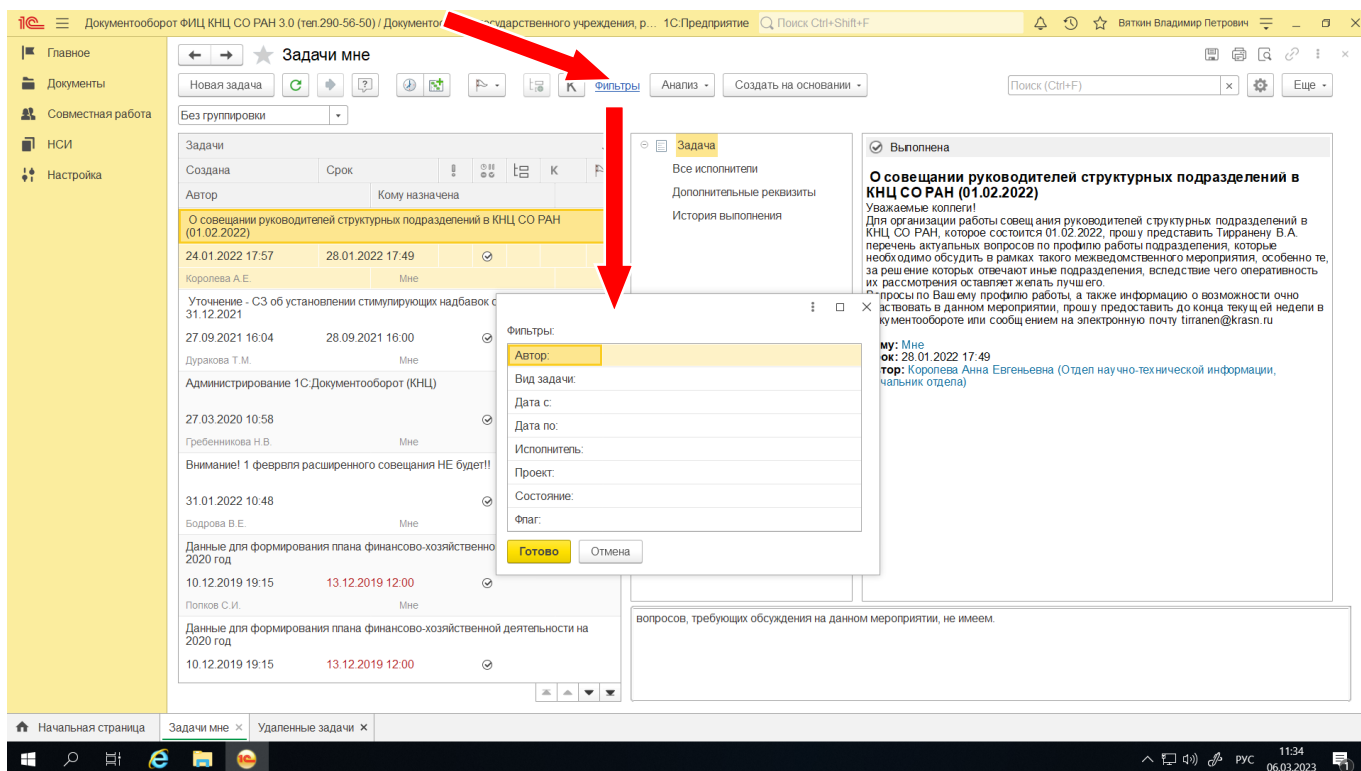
1С Документооборот ФИЦ КНЦ СО РАН 3.0 (тел.290-56-50) / Документоо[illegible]государственного учреждения, р... 1С:Предприятие Поиск Ctrl+Shift+F Вяткин Владимир Петрович

Главное
Документы
Совместная работа
НСИ
Настройка

Задачи мне

Новая задача
К Фильтры Анализ Создать на основании
Поиск (Ctrl+F) Еще

Без группировки

Задачи
Создана Срок К
Автор Кому назначена

| | | |
|---|---|---|
| О совещании руководителей структурных подразделений в КНЦ СО РАН (01.02.2022) | | |
| 24.01.2022 17:57 | 28.01.2022 17:49 | |
| Королева А.Е. | Мне | |
| Уточнение - СЗ об установлении стимулирующих надбавок о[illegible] 31.12.2021 | | |
| 27.09.2021 16:04 | 28.09.2021 16:00 | |
| Дуракова Т.М. | Мне | |
| Администрирование 1С:Документооборот (КНЦ) | | |
| 27.03.2020 10:58 | | |
| Гребенникова Н.В. | Мне | |
| Внимание! 1 феврвля расширенного совещания НЕ будет!! | | |
| 31.01.2022 10:48 | | |
| Бодрова В.Е. | Мне | |
| Данные для формирования плана финансово-хозяйственно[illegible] 2020 год | | |
| 10.12.2019 19:15 | 13.12.2019 12:00 | |
| Попков С.И. | Мне | |
| Данные для формирования плана финансово-хозяйственной деятельности на 2020 год | | |
| 10.12.2019 19:15 | 13.12.2019 12:00 | |

Задача
Все исполнители
Дополнительные реквизиты
История выполнения

Выполнена

О совещании руководителей структурных подразделений в КНЦ СО РАН (01.02.2022)
Уважаемые коллеги!
Для организации работы совещания руководителей структурных подразделений в КНЦ СО РАН, которое состоится 01.02.2022, прошу представить Тирранену В.А. перечень актуальных вопросов по профилю работы подразделения, которые необходимо обсудить в рамках такого межведомственного мероприятия, особенно те, за решение которых отвечают иные подразделения, вследствие чего оперативность их рассмотрения оставляет желать лучшего.
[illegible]опросы по Вашему профилю работы, а также информацию о возможности очно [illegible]аствовать в данном мероприятии, прошу предоставить до конца текущей недели в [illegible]кументообороте или сообщением на электронную почту tirranen@krasn.ru
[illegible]му: Мне
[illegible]ок: 28.01.2022 17:49
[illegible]тор: Королева Анна Евгеньевна (Отдел научно-технической информации, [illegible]чальник отдела)

вопросов, требующих обсуждения на данном мероприятии, не имеем.

Фильтры:
Автор:
Вид задачи:
Дата с:
Дата по:
Исполнитель:
Проект:
Состояние:
Флаг:
Готово Отмена

Начальная страница Задачи мне Удаленные задачи

РУС 11:34 06.03.2023